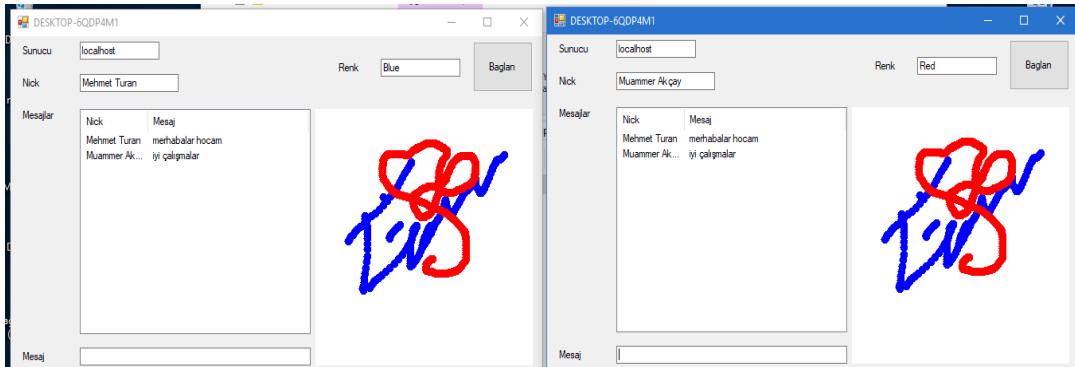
DESKTOP-6QDP4M1

Sunucu localhost

Nick Mehmet Turan

Renk Blue

Baglan

Mesajlar

| Nick | Mesaj |
|---|---|
| Mehmet Turan | merhabalar hocam |
| Muammer Ak... | iyi çalışmalar |

Mesaj

DESKTOP-6QDP4M1

Sunucu localhost

Nick Muammer Akçay

Renk Red

Baglan

Mesajlar

| Nick | Mesaj |
|---|---|
| Mehmet Turan | merhabalar hocam |
| Muammer Ak... | iyi çalışmalar |

Mesaj